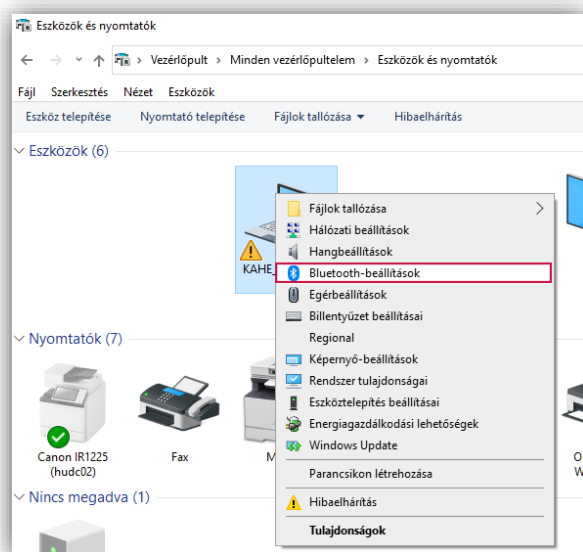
Eszközök és nyomtatók

← → ↑ > Vezérlőpult > Minden vezérlőpultelem > Eszközök és nyomtatók

Fájl Szerkesztés Nézet Eszközök

Eszköz telepítése Nyomtató telepítése Fájlok tallózása ▾ Hibaelhárítás

Eszközök (6)

KAHE_

Fájlok tallózása
Hálózati beállítások
Hangbeállítások
Bluetooth-beállítások
Egérbeállítások
Billentyűzet beállításai
Regional
Képernyő-beállítások
Rendszer tulajdonságai
Eszköztelepítés beállításai
Energiagazdálkodási lehetőségek
Windows Update
Parancsikon létrehozása
Hibaelhárítás
Tulajdonságok

Nyomtatók (7)

Canon IR1225 (hudc02)

Fax

M

O
W

Nincs megadva (1)